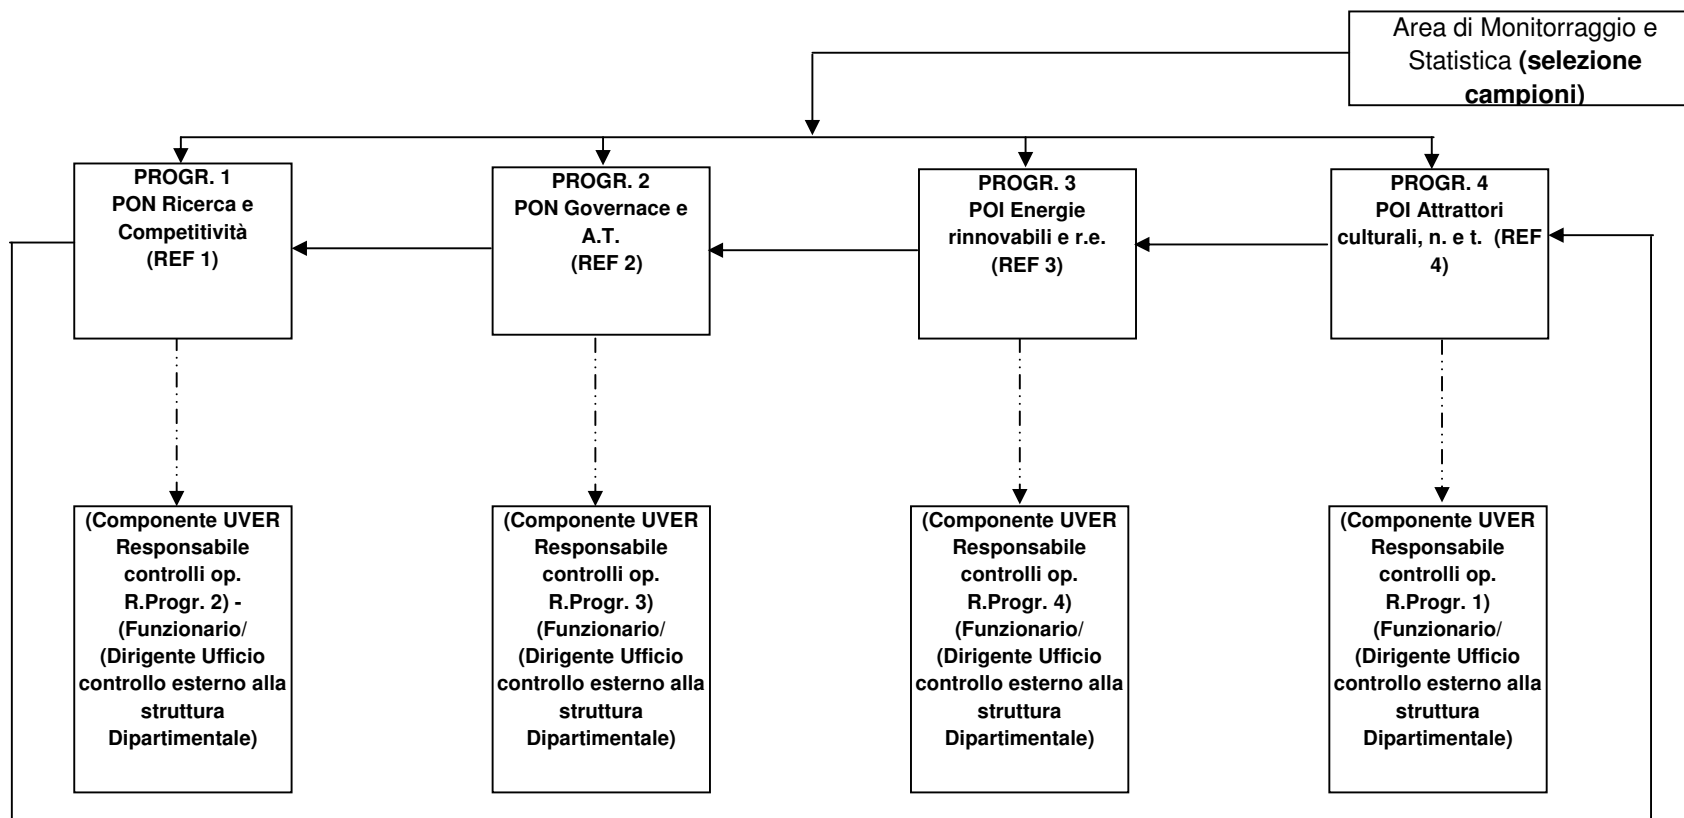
Area di Monitorraggio e Statistica **(selezione campioni)**

**PROGR. 1
PON Ricerca e Competitività
(REF 1)**

**PROGR. 2
PON Governace e A.T.
(REF 2)**

**PROGR. 3
POI Energie rinnovabili e r.e.
(REF 3)**

**PROGR. 4
POI Attrattori culturali, n. e t. (REF 4)**

**(Componente UVER Responsabile controlli op. R.Progr. 2) - (Funzionario/ (Dirigente Ufficio controllo esterno alla struttura Dipartimentale)**

**(Componente UVER Responsabile controlli op. R.Progr. 3) (Funzionario/ (Dirigente Ufficio controllo esterno alla struttura Dipartimentale)**

**(Componente UVER Responsabile controlli op. R.Progr. 4) (Funzionario/ (Dirigente Ufficio controllo esterno alla struttura Dipartimentale)**

**(Componente UVER Responsabile controlli op. R.Progr. 1) (Funzionario/ (Dirigente Ufficio controllo esterno alla struttura Dipartimentale)**